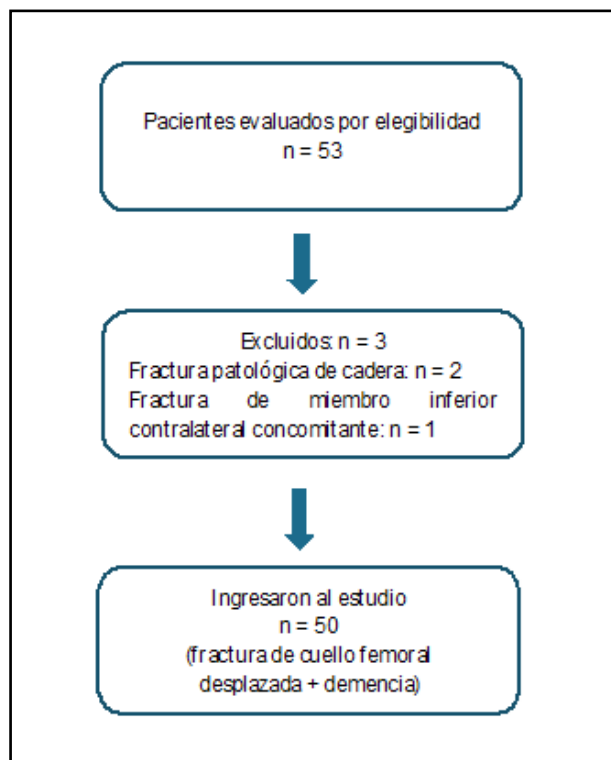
Pacientes evaluados por elegibilidad
n = 53

Excluidos: n = 3
Fractura patológica de cadera: n = 2
Fractura de miembro inferior contralateral concomitante: n = 1

Ingresaron al estudio
n = 50
(fractura de cuello femoral desplazada + demencia)